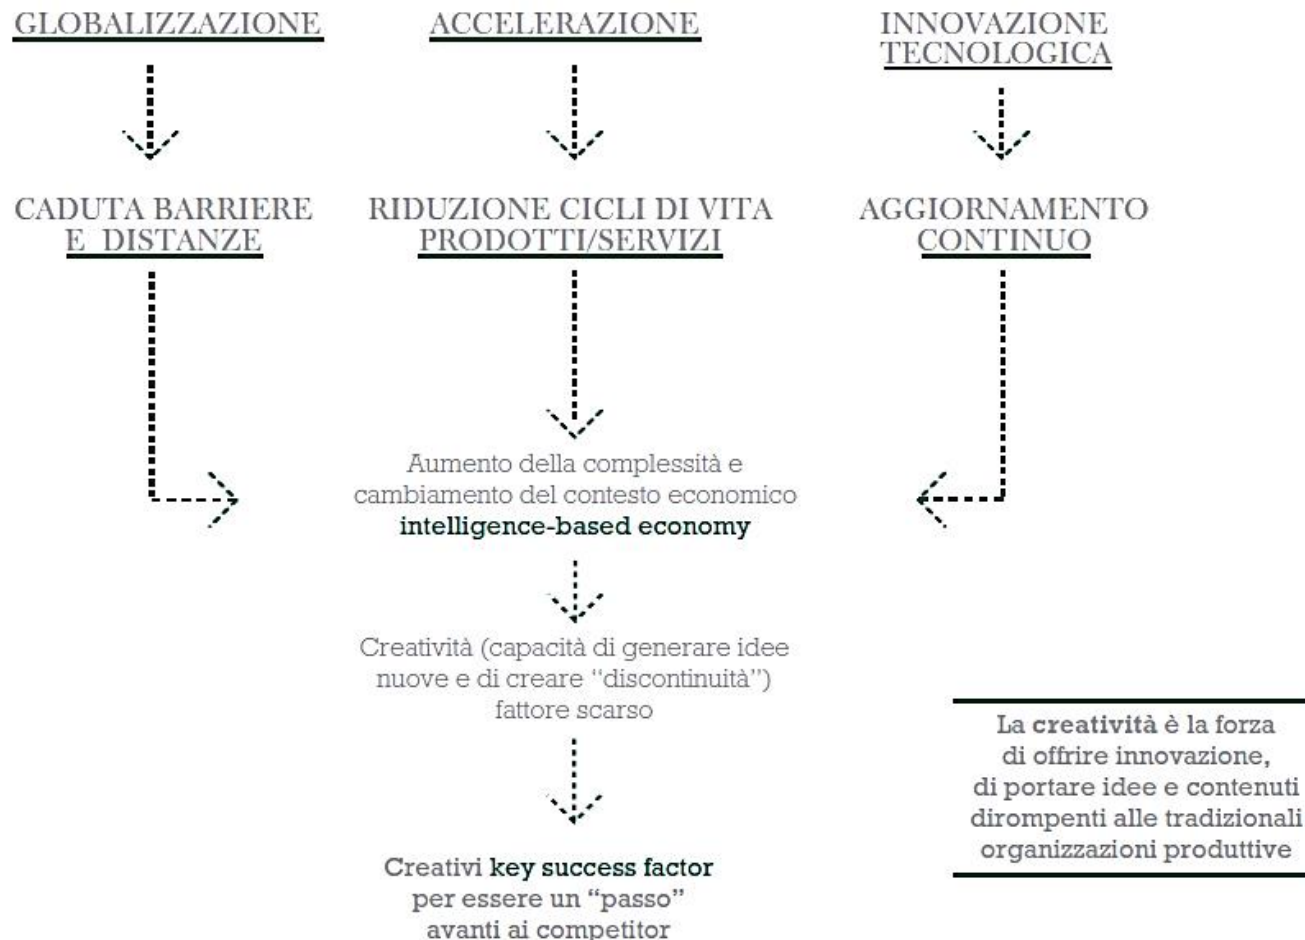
GLOBALIZZAZIONE

ACCELERAZIONE

INNOVAZIONE TECNOLOGICA

CADUTA BARRIERE E DISTANZE

RIDUZIONE CICLI DI VITA PRODOTTI/SERVIZI

AGGIORNAMENTO CONTINUO

Aumento della complessità e cambiamento del contesto economico
intelligence-based economy

Creatività (capacità di generare idee nuove e di creare "discontinuità") fattore scarso

Creativi key success factor per essere un "passo" avanti ai competitor

La creatività è la forza di offrire innovazione, di portare idee e contenuti dirompenti alle tradizionali organizzazioni produttive